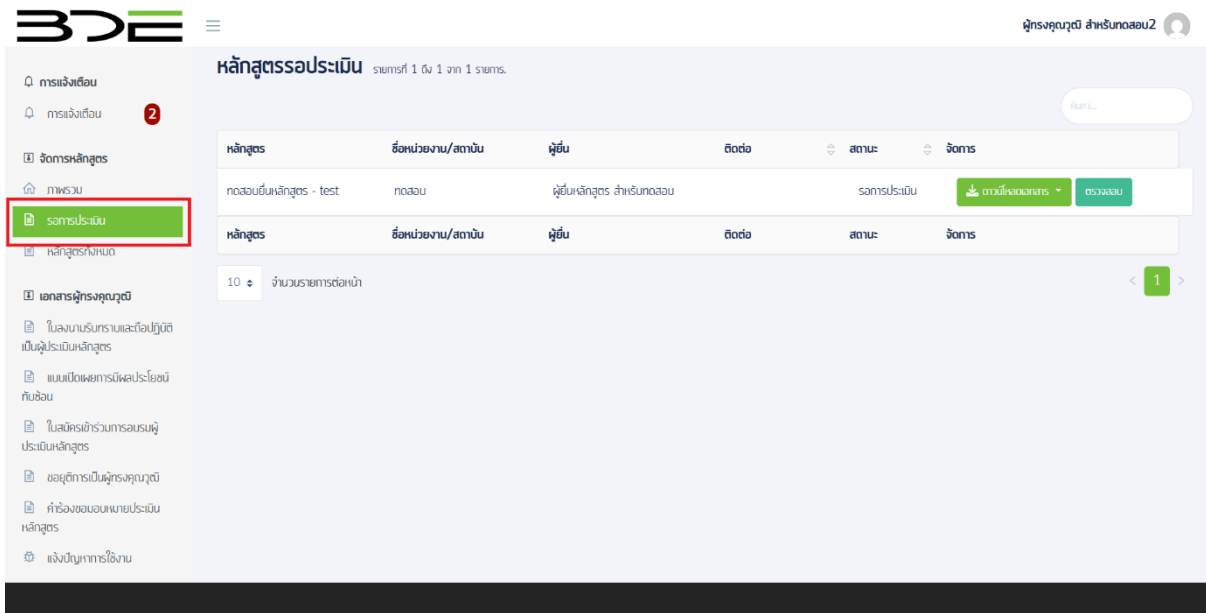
ผู้ทรงคุณวุฒิ สำหรับทดสอบ2

การแจ้งเตือน
การแจ้งเตือน 2

จัดการหลักสูตร
ภาพรวม
รอการประเมิน
หลักสูตรทั้งหมด

เอกสารผู้ทรงคุณวุฒิ
ใบลงนามรับทราบและถือปฏิบัติเป็นผู้ประเมินหลักสูตร
แบบเปิดเผยการมีผลประโยชน์ทับซ้อน
ใบสมัครเข้าร่วมการอบรมผู้ประเมินหลักสูตร
ขอยุติการเป็นผู้ทรงคุณวุฒิ
คำร้องขอมอบหมายประเมินหลักสูตร
แจ้งปัญหาการใช้งาน

หลักสูตรรอประเมิน รายการที่ 1 ถึง 1 จาก 1 รายการ.

ค้นหา...

| หลักสูตร | ชื่อหน่วยงาน/สถาบัน | ผู้ยื่น | ติดต่อ | สถานะ | จัดการ |
|---|---|---|---|---|---|
| ทดสอบยื่นหลักสูตร - test | ทดสอบ | ผู้ยื่นหลักสูตร สำหรับทดสอบ | | รอการประเมิน | ดาวน์โหลดเอกสาร ตรวจสอบ |
| หลักสูตร | ชื่อหน่วยงาน/สถาบัน | ผู้ยื่น | ติดต่อ | สถานะ | จัดการ |

10 จำนวนรายการต่อหน้า

< 1 >